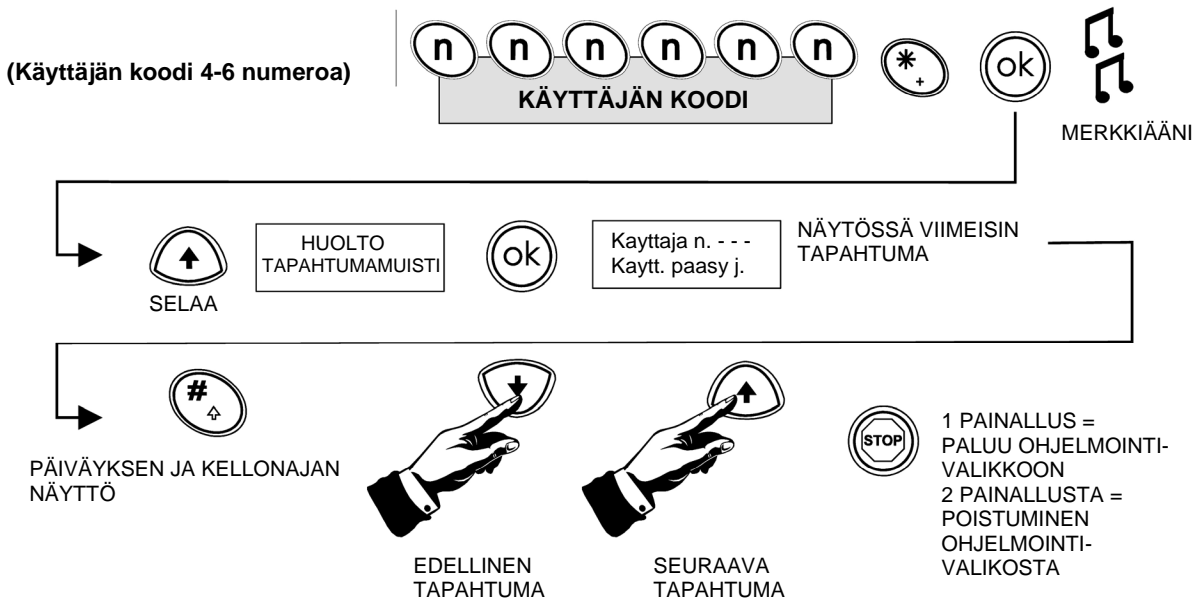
(Käyttäjän koodi 4-6 numeroa)

n n n n n n

KÄYTTÄJÄN KOODI

*
+

ok

MERKKIÄÄNI

SELAA

HUOLTO
TAPAHTUMAMUISTI

ok

Kayttaja n. - - -
Kaytt. paasy j.

NÄYTÖSSÄ VIIMEISIN TAPAHTUMA

#

PÄIVÄYKSEN JA KELLONAJAN NÄYTTÖ

EDELLINEN TAPAHTUMA

SEURAAVA TAPAHTUMA

STOP

1 PAINALLUS = PALUU OHJELMOINTIVALIKKOON
2 PAINALLUSTA = POISTUMINEN OHJELMOINTIVALIKOSTA